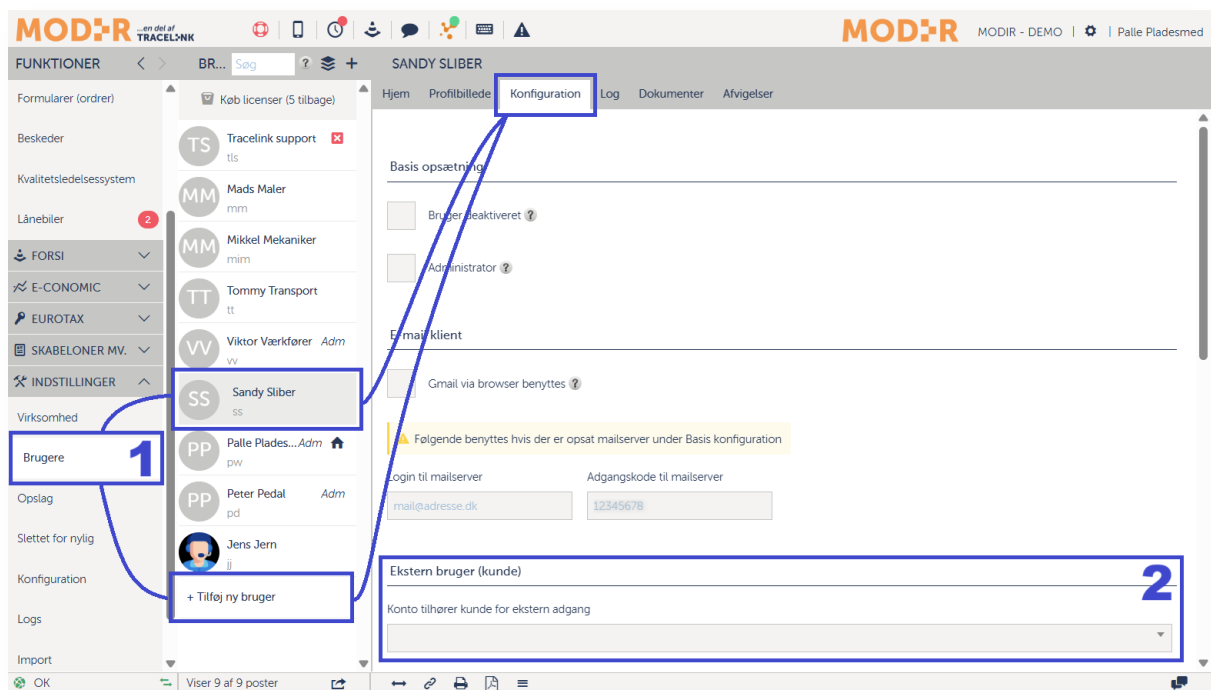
MODIR ...en del af TRACELINK

MODIR MODIR - DEMO | Palle Pladesmed

FUNKTIONER

Formularer (ordrer)

Beskeder

Kvalitetsledelsessystem

Lånebiler 2

FORSI

E-CONOMIC

EUROTAX

SKABELONER MV.

INDSTILLINGER

Virksomhed

Brugere

Opslag

Slettet for nylig

Konfiguration

Logs

Import

OK

BR... Søg ?

Køb licenser (5 tilbage)

TS Tracelink support tls

MM Mads Maler mm

MM Mikkel Mekaniker mim

TT Tommy Transport tt

VV Viktor Værkfører Adm vv

SS Sandy Sliber ss

PP Palle Plades... Adm pw

PP Peter Pedal Adm pd

Jens Jern jj

+ Tilføj ny bruger

Viser 9 af 9 poster

SANDY SLIBER

Hjem Profilbillede Konfiguration Log Dokumenter Afvigelser

Basis opsætning

Bruger deaktiveret ?

Administrator ?

E-mail klient

Gmail via browser benyttes ?

Følgende benyttes hvis der er opsat mailserver under Basis konfiguration

Login til mailserver

mail@adresse.dk

Adgangskode til mailserver

12345678

Ekstern bruger (kunde)

Konto tilhører kunde for ekstern adgang

1

2